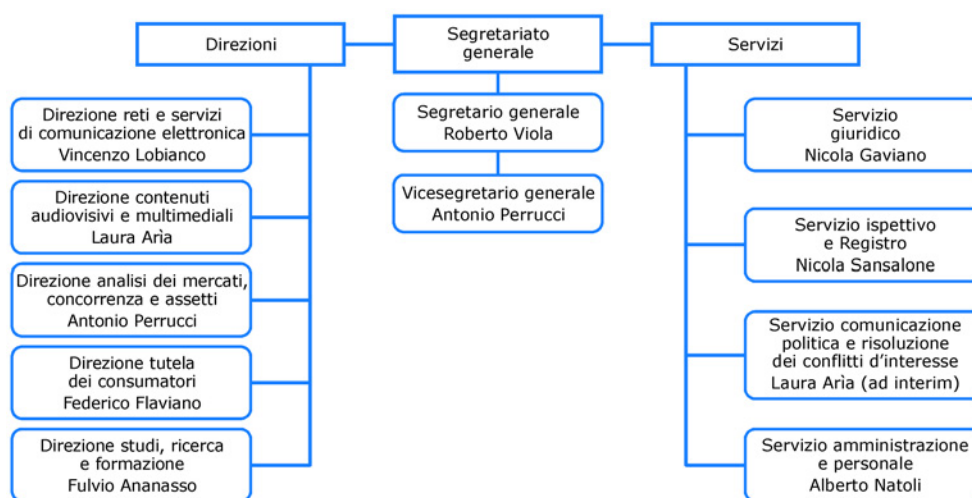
Direzioni

Segretariato generale

Servizi

Direzione reti e servizi di comunicazione elettronica
Vincenzo Lobianco

Direzione contenuti audiovisivi e multimediali
Laura Arìa

Direzione analisi dei mercati, concorrenza e assetti
Antonio Perrucci

Direzione tutela dei consumatori
Federico Flaviano

Direzione studi, ricerca e formazione
Fulvio Ananasso

Segretario generale
Roberto Viola

Vicesegretario generale
Antonio Perrucci

Servizio giuridico
Nicola Gaviano

Servizio ispettivo e Registro
Nicola Sansalone

Servizio comunicazione politica e risoluzione dei conflitti d'interesse
Laura Arìa (ad interim)

Servizio amministrazione e personale
Alberto Natoli